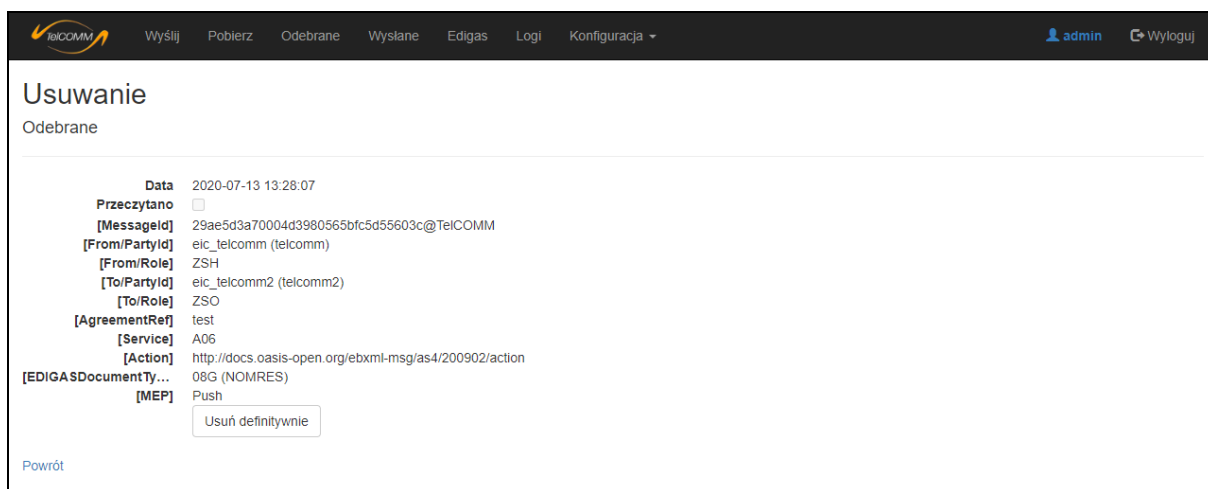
TelCOMM Wyślij Pobierz Odebrane Wysłane Edigas Logi Konfiguracja admin Wyloguj

Usuwanie
Odebrane

| | |
|---|---|
| Data | 2020-07-13 13:28:07 |
| Przeczytano | |
| [MessageId] | 29ae5d3a70004d3980565bfc5d55603c@TelCOMM |
| [From/PartyId] | eic_telcomm (telcomm) |
| [From/Role] | ZSH |
| [To/PartyId] | eic_telcomm2 (telcomm2) |
| [To/Role] | ZSO |
| [AgreementRef] | test |
| [Service] | A06 |
| [Action] | http://docs.oasis-open.org/ebxml-msg/as4/200902/action |
| [EDIGASDocumentTy… | 08G (NOMRES) |
| [MEP] | Push |

Usuń definitywnie

Powrót